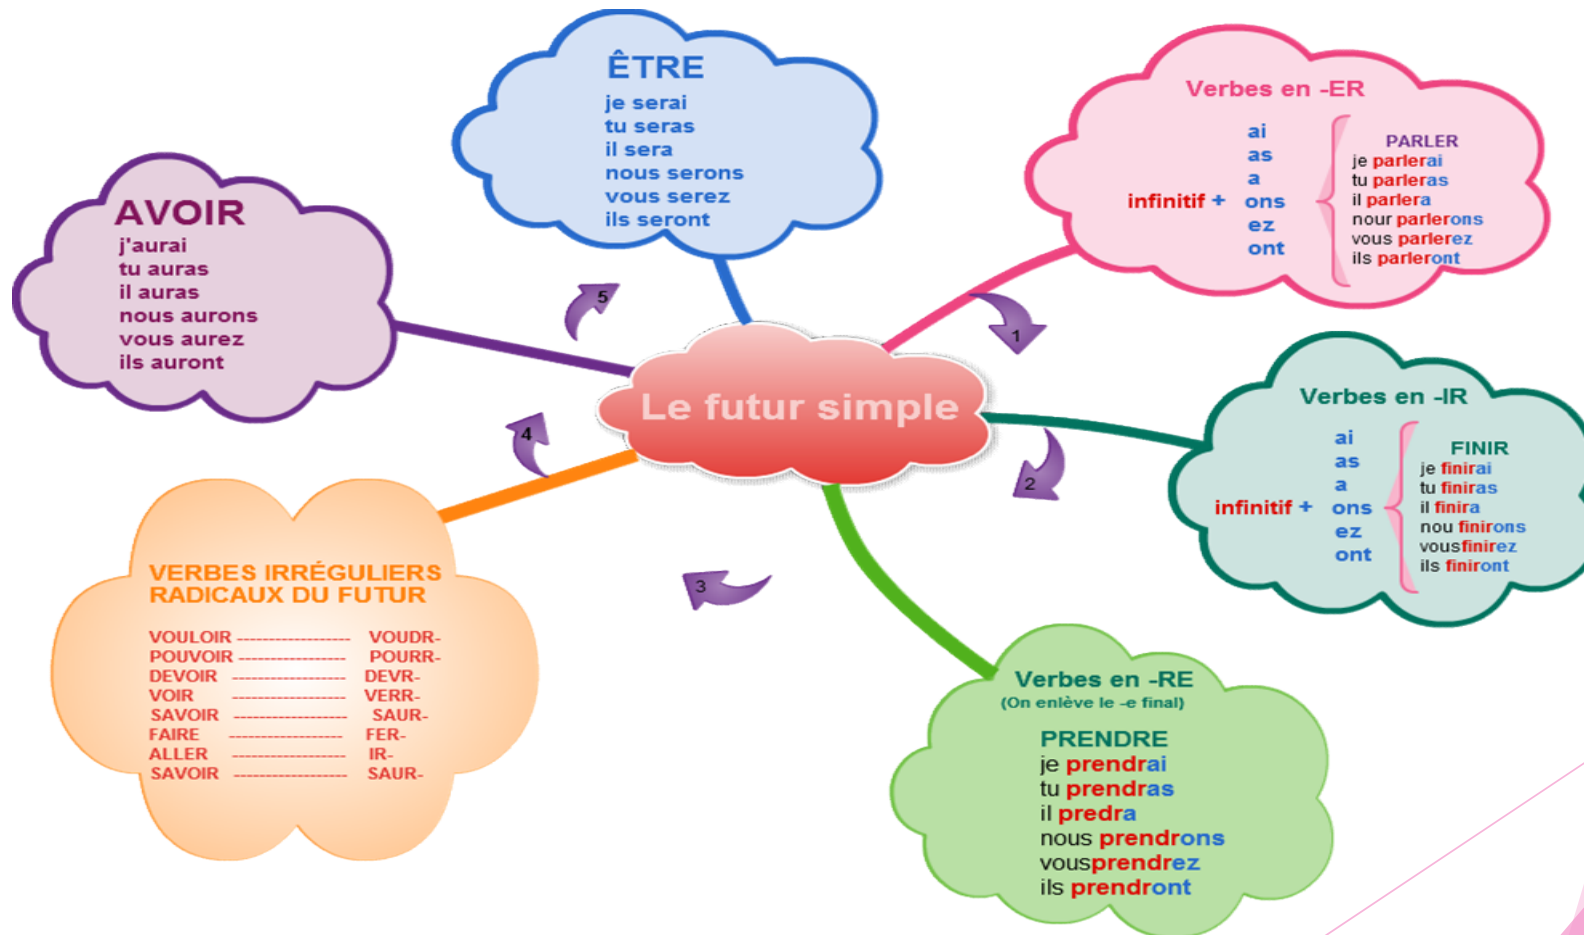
Le futur simple

Verbes en -ER

infinitif + ai as a ons ez ont

PARLER
je parlerai
tu parleras
il parlera
nour parlerons
vous parlerez
ils parleront

1

Verbes en -IR

infinitif + ai as a ons ez ont

FINIR
je finirai
tu finiras
il finira
nou finirons
vousfinirez
ils finiront

2

Verbes en -RE
(On enlève le -e final)

PRENDRE
je prendrai
tu prendras
il predra
nous prendrons
vousprendrez
ils prendront

3

VERBES IRRÉGULIERS
RADICAUX DU FUTUR

VOULOIR ------------------ VOUDR-
POUVOIR ------------------ POURR-
DEVOIR ------------------ DEVR-
VOIR ------------------ VERR-
SAVOIR ------------------ SAUR-
FAIRE ------------------ FER-
ALLER ------------------ IR-
SAVOIR ------------------ SAUR-

4

AVOIR
j'aurai
tu auras
il auras
nous aurons
vous aurez
ils auront

5

ÊTRE
je serai
tu seras
il sera
nous serons
vous serez
ils seront